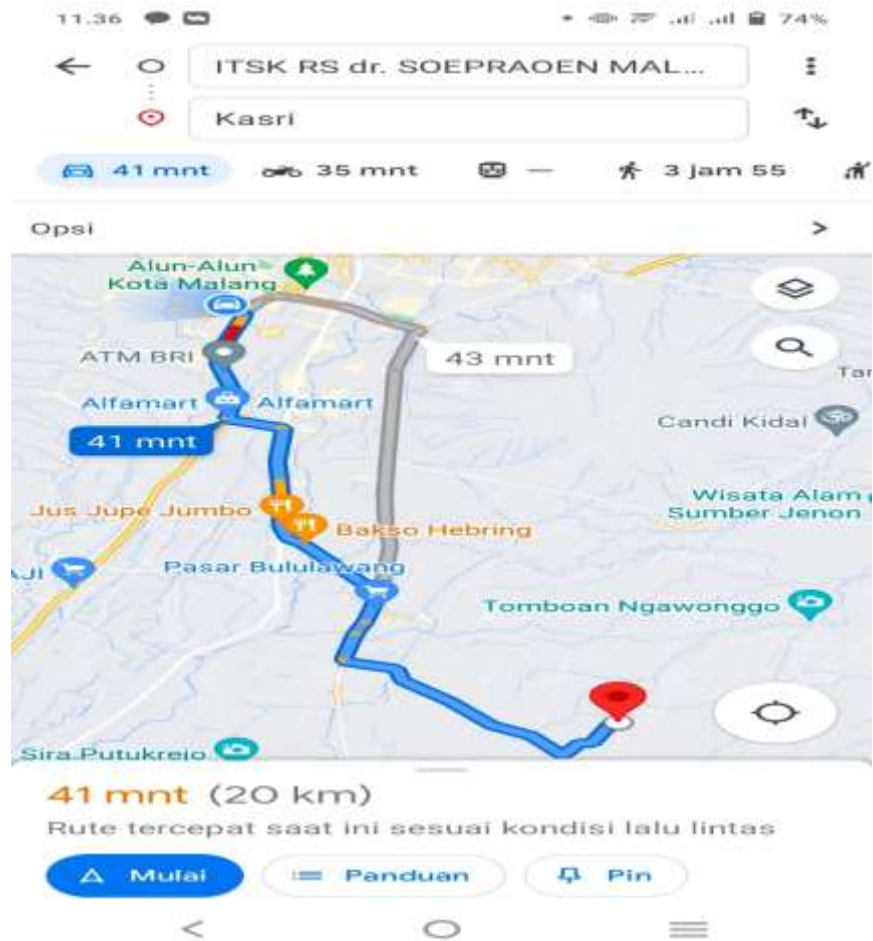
11.36 74%

ITSK RS dr. SOEPRAOEN MAL...

Kasri

41 mnt 35 mnt — 3 jam 55

Opsi >

Alun-Alun Kota Malang

43 mnt

ATM BRI

Alfamart Alfamart

41 mnt

Candi Kidal

Ta

Wisata Alam Sumber Jenon

Jus Jupe Jumbo

Bakso Hebring

AJI

Pasar Bululawang

Tomboan Ngawonggo

Sira Putukrejo

41 mnt (20 km)

Rute tercepat saat ini sesuai kondisi lalu lintas

Mulai Panduan Pin